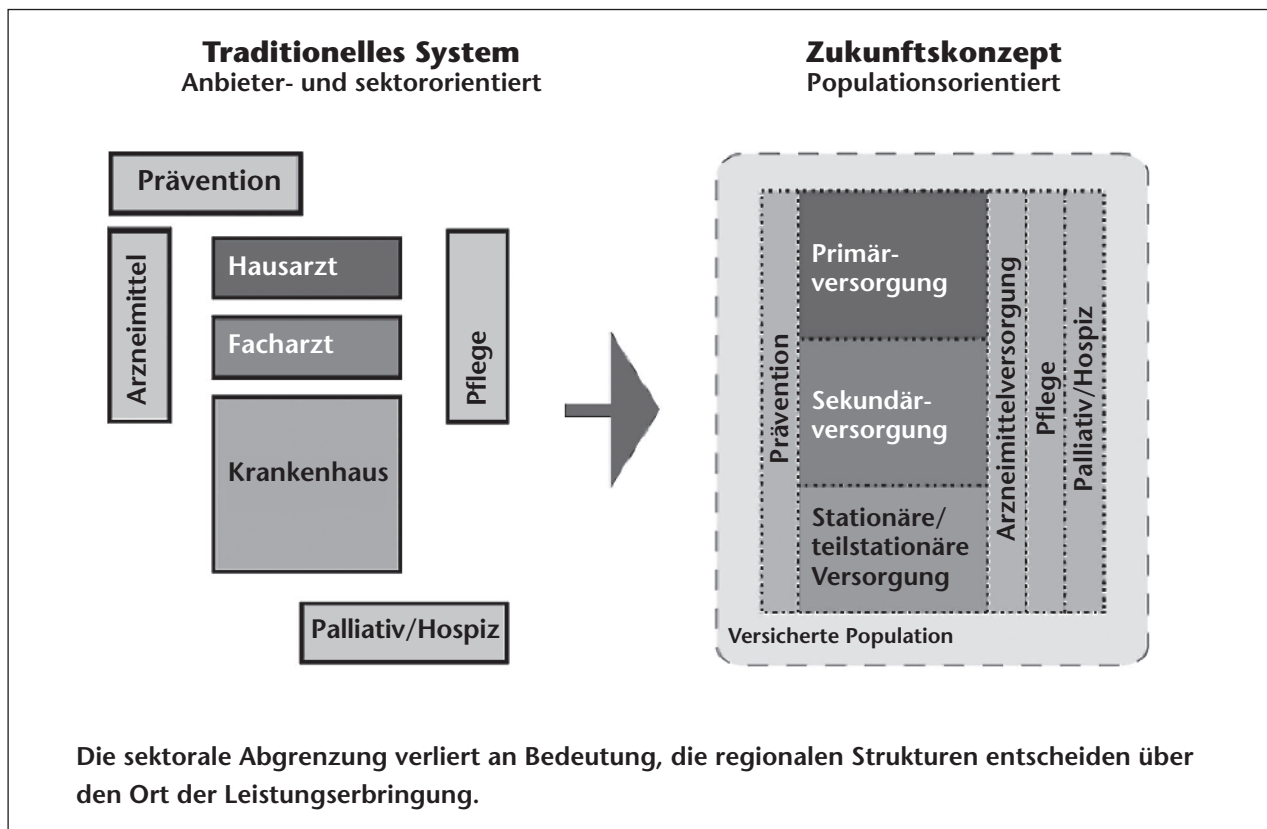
Traditionelles System
Anbieter- und sektororientiert

Prävention

Arzneimittel

Hausarzt

Facharzt

Krankenhaus

Pflege

Palliativ/Hospiz

Zukunftskonzept
Populationsorientiert

Prävention

Primärversorgung

Sekundärversorgung

Stationäre/ teilstationäre Versorgung

Arzneimittelversorgung

Pflege

Palliativ/Hospiz

Versicherte Population

Die sektorale Abgrenzung verliert an Bedeutung, die regionalen Strukturen entscheiden über den Ort der Leistungserbringung.